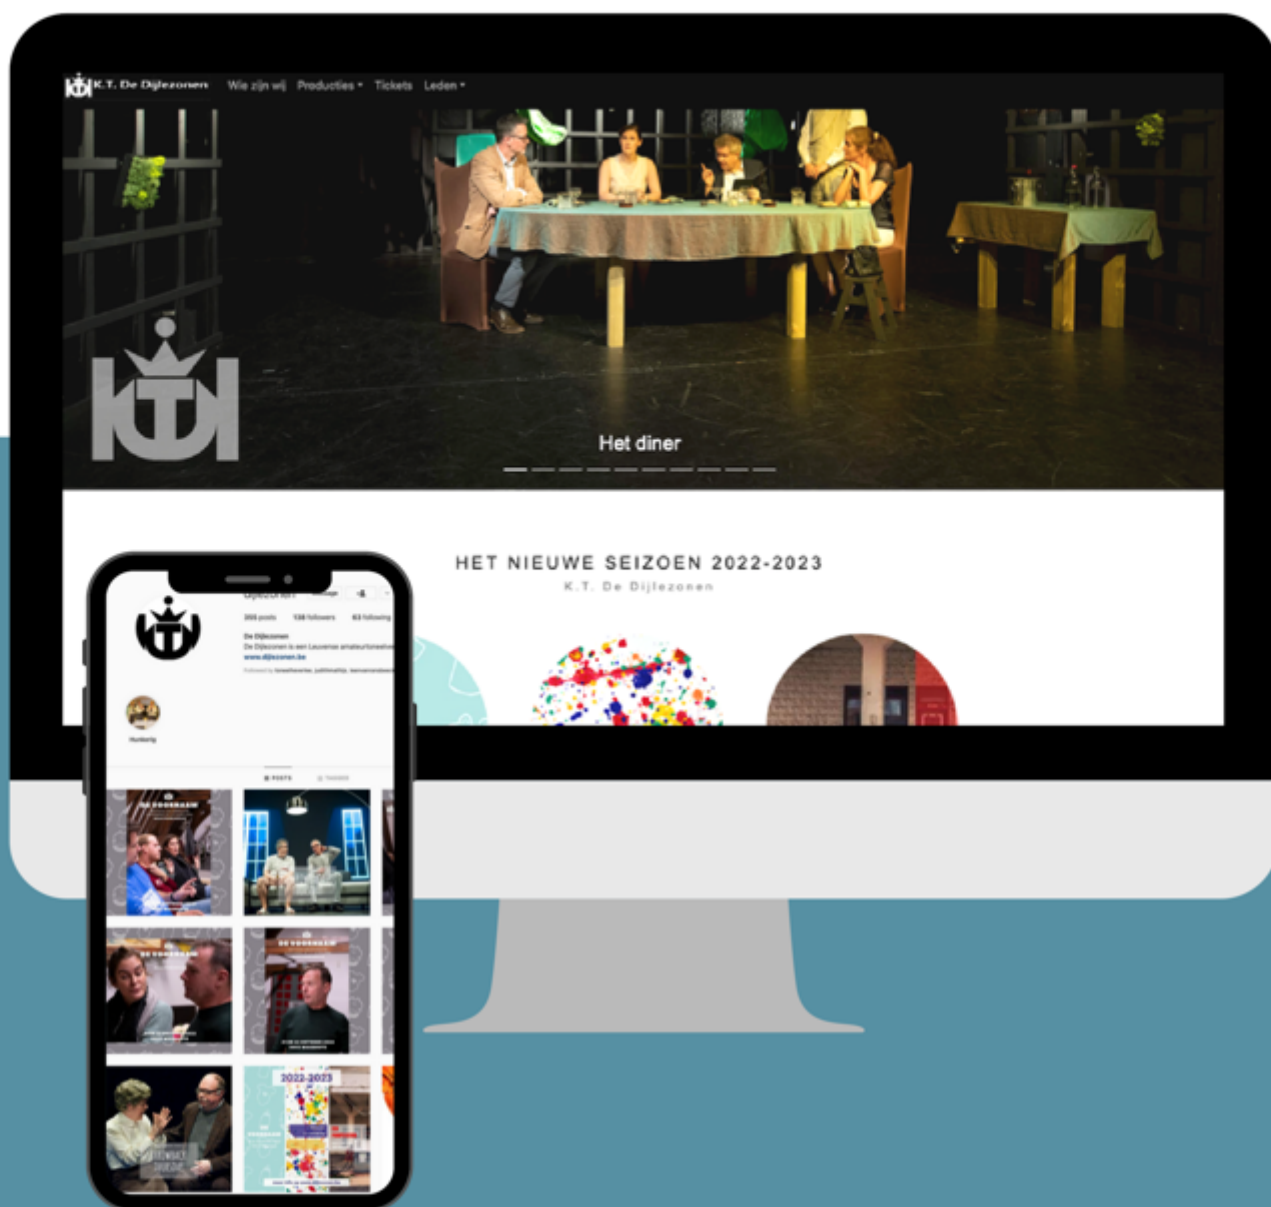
K.T. De Dijlezonen Wie zijn wij Producties Tickets Leden

Het diner

HET NIEUWE SEIZOEN 2022-2023
K.T. De Dijlezonen

dijlezonen
303 posts 138 followers 63 following
De Dijlezonen
De Dijlezonen is een Leuvense amateurtoneel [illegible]
www.dijlezonen.be
Humbertje
POSTS TAGGED
DE VOORRAAD
DE VOORRAAD
DE VOORRAAD
2022-2023